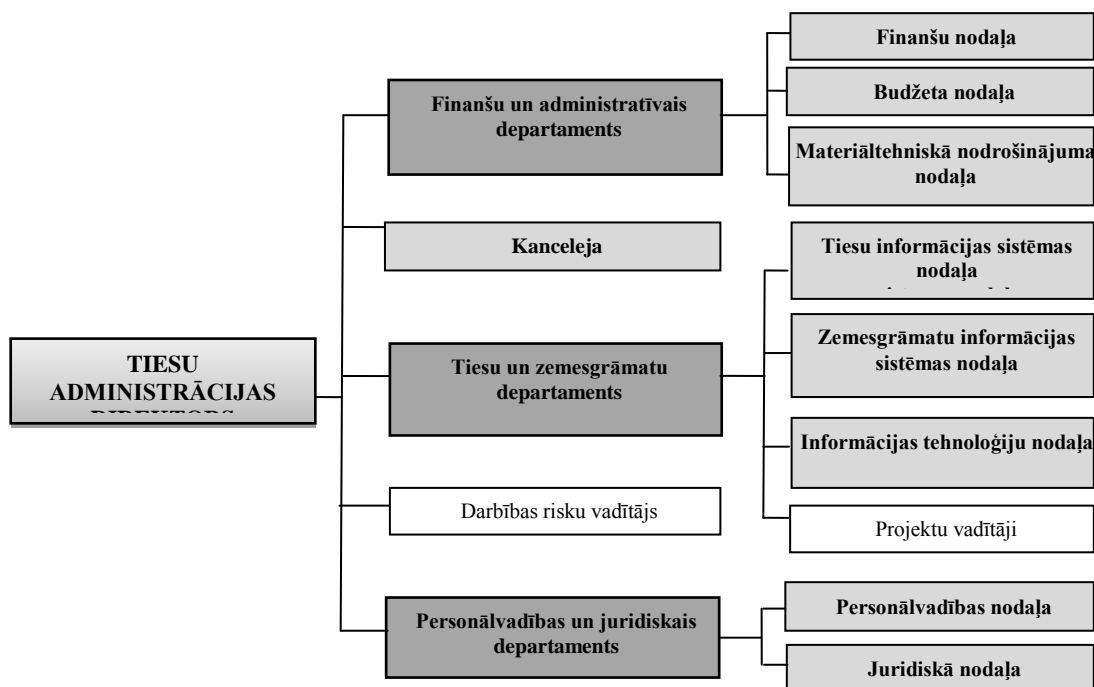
TIESU ADMINISTRĀCIJAS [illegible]

Finanšu un administratīvais departaments

Finanšu nodaļa

Budžeta nodaļa

Materiāltehniskā nodrošinājuma nodaļa

Kanceleja

Tiesu un zemesgrāmatu departaments

Tiesu informācijas sistēmas nodaļa

Zemesgrāmatu informācijas sistēmas nodaļa

Informācijas tehnoloģiju nodaļa

Projektu vadītāji

Darbības risku vadītājs

Personālvadības un juridiskais departaments

Personālvadības nodaļa

Juridiskā nodaļa